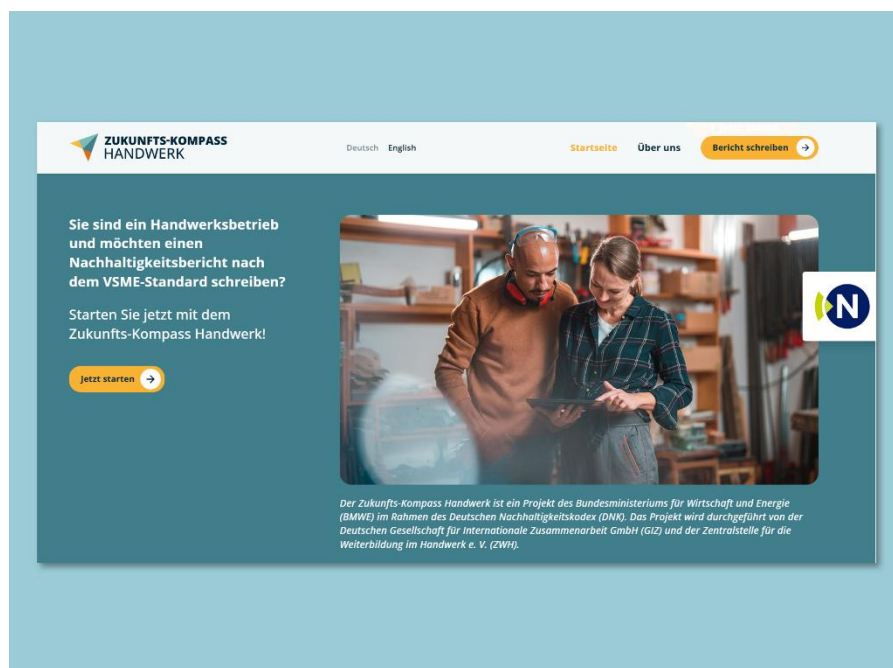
ZUKUNFTS-KOMPASS HANDWERK

Deutsch English

Startseite Über uns Bericht schreiben

Sie sind ein Handwerksbetrieb und möchten einen Nachhaltigkeitsbericht nach dem VSME-Standard schreiben?

Starten Sie jetzt mit dem Zukunfts-Kompass Handwerk!

Jetzt starten

N

Der Zukunfts-Kompass Handwerk ist ein Projekt des Bundesministeriums für Wirtschaft und Energie (BMWE) im Rahmen des Deutschen Nachhaltigkeitskodex (DNK). Das Projekt wird durchgeführt von der Deutschen Gesellschaft für Internationale Zusammenarbeit GmbH (GIZ) und der Zentralstelle für die Weiterbildung im Handwerk e. V. (ZWH).